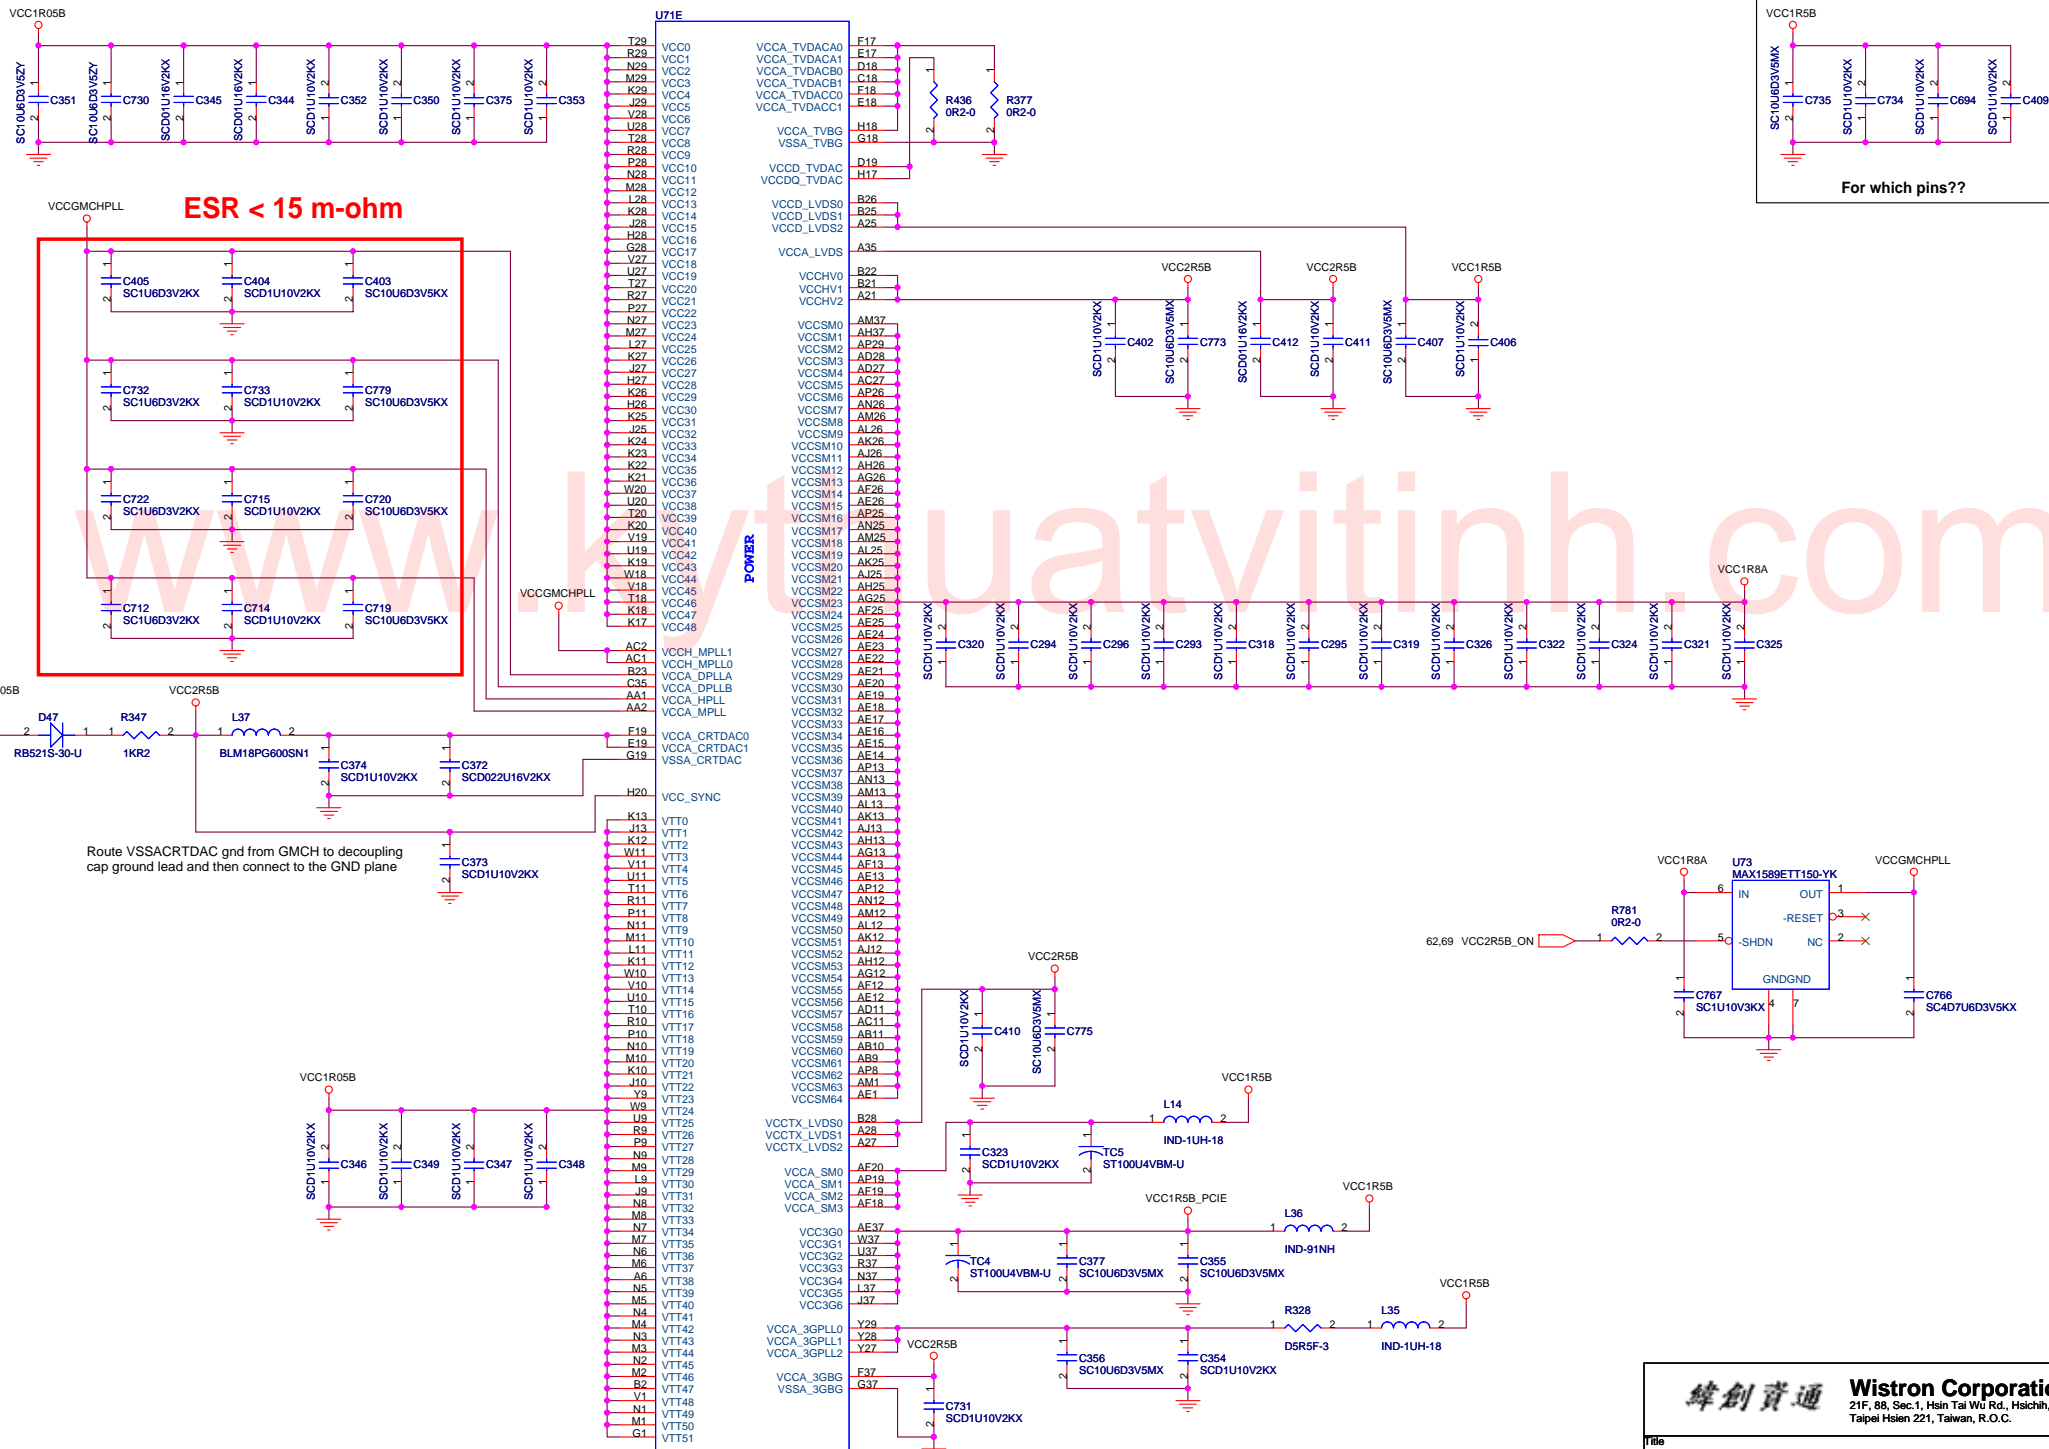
VCC1R05B

SC10U6D3V5ZY C351
SC10U6D3V5ZY C730
SCD01U16V2KX C345
SCD01U16V2KX C344
SCD1U10V2KX C352
SCD1U10V2KX C350
SCD1U10V2KX C375
SCD1U10V2KX C353

U71E

| Pin | Name |
|---|---|
| T29 | VCC0 |
| R29 | VCC1 |
| N29 | VCC2 |
| M29 | VCC3 |
| K29 | VCC4 |
| J29 | VCC5 |
| V28 | VCC6 |
| U28 | VCC7 |
| T28 | VCC8 |
| R28 | VCC9 |
| P28 | VCC10 |
| N28 | VCC11 |
| M28 | VCC12 |
| L28 | VCC13 |
| K28 | VCC14 |
| J28 | VCC15 |
| H28 | VCC16 |
| G28 | VCC17 |
| V27 | VCC18 |
| U27 | VCC19 |
| T27 | VCC20 |
| R27 | VCC21 |
| P27 | VCC22 |
| N27 | VCC23 |
| M27 | VCC24 |
| L27 | VCC25 |
| K27 | VCC26 |
| J27 | VCC27 |
| H27 | VCC28 |
| K26 | VCC29 |
| H26 | VCC30 |
| K25 | VCC31 |
| J25 | VCC32 |
| K24 | VCC33 |
| K23 | VCC34 |
| K22 | VCC35 |
| K21 | VCC36 |
| W20 | VCC37 |
| U20 | VCC38 |
| T20 | VCC39 |
| K20 | VCC40 |
| V19 | VCC41 |
| U19 | VCC42 |
| K19 | VCC43 |
| W18 | VCC44 |
| V18 | VCC45 |
| T18 | VCC46 |
| K18 | VCC47 |
| K17 | VCC48 |
| AC2 | VCCH_MPLL1 |
| AC1 | VCCH_MPLL0 |
| B23 | VCCA_DPLLA |
| C35 | VCCA_DPLLB |
| AA1 | VCCA_HPLL |
| AA2 | VCCA_MPLL |
| F19 | VCCA_CRTDAC0 |
| E19 | VCCA_CRTDAC1 |
| G19 | VSSA_CRTDAC |
| H20 | VCC_SYNC |
| K13 | VTT0 |
| J13 | VTT1 |
| K12 | VTT2 |
| W11 | VTT3 |
| V11 | VTT4 |
| U11 | VTT5 |
| T11 | VTT6 |
| R11 | VTT7 |
| P11 | VTT8 |
| N11 | VTT9 |
| M11 | VTT10 |
| L11 | VTT11 |
| K11 | VTT12 |
| W10 | VTT13 |
| V10 | VTT14 |
| U10 | VTT15 |
| T10 | VTT16 |
| R10 | VTT17 |
| P10 | VTT18 |
| N10 | VTT19 |
| M10 | VTT20 |
| K10 | VTT21 |
| J10 | VTT22 |
| Y9 | VTT23 |
| W9 | VTT24 |
| U9 | VTT25 |
| R9 | VTT26 |
| P9 | VTT27 |
| N9 | VTT28 |
| M9 | VTT29 |
| L9 | VTT30 |
| J9 | VTT31 |
| N8 | VTT32 |
| M8 | VTT33 |
| N7 | VTT34 |
| M7 | VTT35 |
| N6 | VTT36 |
| M6 | VTT37 |
| A6 | VTT38 |
| N5 | VTT39 |
| M5 | VTT40 |
| N4 | VTT41 |
| M4 | VTT42 |
| N3 | VTT43 |
| M3 | VTT44 |
| N2 | VTT45 |
| M2 | VTT46 |
| B2 | VTT47 |
| V1 | VTT48 |
| N1 | VTT49 |
| M1 | VTT50 |
| G1 | VTT51 |

POWER

| Name | Pin |
|---|---|
| VCCA_TVDACA0 | F17 |
| VCCA_TVDACA1 | E17 |
| VCCA_TVDACB0 | D18 |
| VCCA_TVDACB1 | C18 |
| VCCA_TVDACC0 | F18 |
| VCCA_TVDACC1 | E18 |
| VCCA_TVBG | H18 |
| VSSA_TVBG | G18 |
| VCCD_TVDAC | D19 |
| VCCDQ_TVDAC | H17 |
| VCCD_LVDS0 | B26 |
| VCCD_LVDS1 | B25 |
| VCCD_LVDS2 | A25 |
| VCCA_LVDS | A35 |
| VCCHV0 | B22 |
| VCCHV1 | B21 |
| VCCHV2 | A21 |
| VCCSM0 | AM37 |
| VCCSM1 | AH37 |
| VCCSM2 | AP29 |
| VCCSM3 | AD28 |
| VCCSM4 | AD27 |
| VCCSM5 | AC27 |
| VCCSM6 | AP26 |
| VCCSM7 | AN26 |
| VCCSM8 | AM26 |
| VCCSM9 | AL26 |
| VCCSM10 | AK26 |
| VCCSM11 | AJ26 |
| VCCSM12 | AH26 |
| VCCSM13 | AG26 |
| VCCSM14 | AF26 |
| VCCSM15 | AE26 |
| VCCSM16 | AP25 |
| VCCSM17 | AN25 |
| VCCSM18 | AM25 |
| VCCSM19 | AL25 |
| VCCSM20 | AK25 |
| VCCSM21 | AJ25 |
| VCCSM22 | AH25 |
| VCCSM23 | AG25 |
| VCCSM24 | AF25 |
| VCCSM25 | AE25 |
| VCCSM26 | AE24 |
| VCCSM27 | AE23 |
| VCCSM28 | AE22 |
| VCCSM29 | AE21 |
| VCCSM30 | AE20 |
| VCCSM31 | AE19 |
| VCCSM32 | AE18 |
| VCCSM33 | AE17 |
| VCCSM34 | AE16 |
| VCCSM35 | AE15 |
| VCCSM36 | AE14 |
| VCCSM37 | AP13 |
| VCCSM38 | AN13 |
| VCCSM39 | AM13 |
| VCCSM40 | AL13 |
| VCCSM41 | AK13 |
| VCCSM42 | AJ13 |
| VCCSM43 | AH13 |
| VCCSM44 | AG13 |
| VCCSM45 | AF13 |
| VCCSM46 | AE13 |
| VCCSM47 | AP12 |
| VCCSM48 | AN12 |
| VCCSM49 | AM12 |
| VCCSM50 | AL12 |
| VCCSM51 | AK12 |
| VCCSM52 | AJ12 |
| VCCSM53 | AH12 |
| VCCSM54 | AG12 |
| VCCSM55 | AF12 |
| VCCSM56 | AE12 |
| VCCSM57 | AD11 |
| VCCSM58 | AC11 |
| VCCSM59 | AB11 |
| VCCSM60 | AB10 |
| VCCSM61 | AB9 |
| VCCSM62 | AP8 |
| VCCSM63 | AM1 |
| VCCSM64 | AE1 |
| VCCTX_LVDS0 | B28 |
| VCCTX_LVDS1 | A28 |
| VCCTX_LVDS2 | A27 |
| VCCA_SM0 | AF20 |
| VCCA_SM1 | AP19 |
| VCCA_SM2 | AF19 |
| VCCA_SM3 | AF18 |
| VCC3G0 | AE37 |
| VCC3G1 | W37 |
| VCC3G2 | U37 |
| VCC3G3 | R37 |
| VCC3G4 | N37 |
| VCC3G5 | L37 |
| VCC3G6 | J37 |
| VCCA_3GPLL0 | Y29 |
| VCCA_3GPLL1 | Y28 |
| VCCA_3GPLL2 | Y27 |
| VCCA_3GBG | F37 |
| VSSA_3GBG | G37 |

R436 0R2-0
R377 0R2-0

VCC1R5B
SC10U6D3V5MX C735
SCD1U10V2KX C734
SCD1U10V2KX C694
SCD1U10V2KX C409
For which pins??

VCCGMCHPLL
ESR < 15 m-ohm
C405 SC1U6D3V2KX
C404 SCD1U10V2KX
C403 SC10U6D3V5KX
C732 SC1U6D3V2KX
C733 SCD1U10V2KX
C779 SC10U6D3V5KX
C722 SC1U6D3V2KX
C715 SCD1U10V2KX
C720 SC10U6D3V5KX
C712 SC1U6D3V2KX
C714 SCD1U10V2KX
C719 SC10U6D3V5KX

VCC2R5B VCC2R5B VCC1R5B
SCD1U10V2KX C402
SC10U6D3V5MX C773
SCD01U16V2KX C412
SCD1U10V2KX C411
SC10U6D3V5MX C407
SCD1U10V2KX C406

VCC1R8A
SCD1U10V2KX C320
SCD1U10V2KX C294
SCD1U10V2KX C296
SCD1U10V2KX C293
SCD1U10V2KX C318
SCD1U10V2KX C295
SCD1U10V2KX C319
SCD1U10V2KX C326
SCD1U10V2KX C322
SCD1U10V2KX C324
SCD1U10V2KX C321
SCD1U10V2KX C325

VCCGMCHPLL
05B
VCC2R5B
D47 RB521S-30-U
R347 1KR2
L37 BLM18PG600SN1
C374 SCD1U10V2KX
C372 SCD022U16V2KX
Route VSSACRTDAC gnd from GMCH to decoupling cap ground lead and then connect to the GND plane
C373 SCD1U10V2KX

VCC1R05B
SCD1U10V2KX C346
SCD1U10V2KX C349
SCD1U10V2KX C347
SCD1U10V2KX C348

VCC2R5B
SCD1U10V2KX C410
SC10U6D3V5MX C775

VCC1R5B
L14 IND-1UH-18
C323 SCD1U10V2KX
TC5 ST100U4VBM-U

VCC1R5B_PCIE
VCC1R5B
L36 IND-91NH
TC4 ST100U4VBM-U
C377 SC10U6D3V5MX
C355 SC10U6D3V5MX

VCC1R5B
R328 D5R5F-3
L35 IND-1UH-18
VCC2R5B
C356 SC10U6D3V5MX
C354 SCD1U10V2KX
C731 SCD1U10V2KX

VCC1R8A
U73 MAX1589ETT150-YK
VCCGMCHPLL
IN OUT
-RESET
-SHDN NC
GNDGND
62,69 VCC2R5B_ON
R781 0R2-0
C767 SC1U10V3KX
C766 SC4D7U6D3V5KX

緯創資通 Wistron Corporatio
21F, 88, Sec.1, Hsin Tai Wu Rd., Hsichih,
Taipei Hsien 221, Taiwan, R.O.C.
Title

www.kythuatvitinh.com